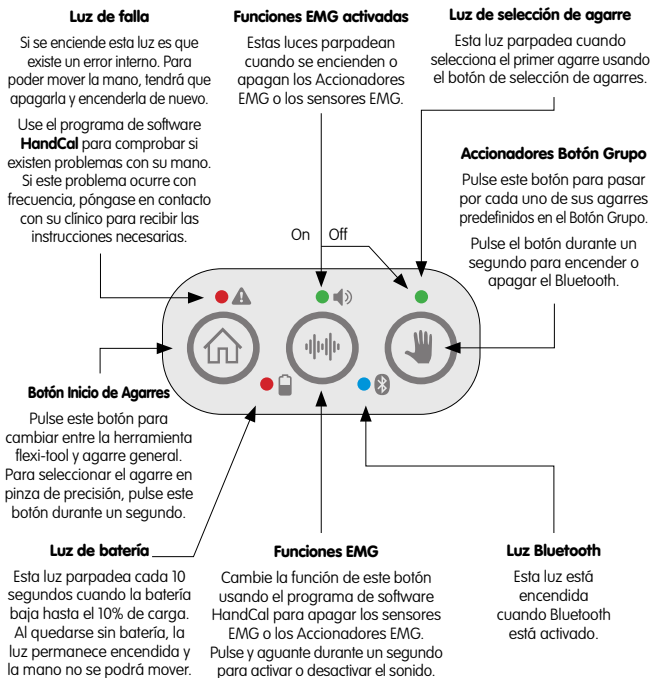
Luz de falla

Si se enciende esta luz es que existe un error interno. Para poder mover la mano, tendrá que apagarla y encenderla de nuevo.

Use el programa de software **HandCal** para comprobar si existen problemas con su mano. Si este problema ocurre con frecuencia, póngase en contacto con su clínico para recibir las instrucciones necesarias.

Funciones EMG activadas

Estas luces parpadean cuando se encienden o apagan los Accionadores EMG o los sensores EMG.

Luz de selección de agarre

Esta luz parpadea cuando selecciona el primer agarre usando el botón de selección de agarres.

Accionadores Botón Grupo

Pulse este botón para pasar por cada uno de sus agarres predefinidos en el Botón Grupo.

Pulse el botón durante un segundo para encender o apagar el Bluetooth.

On Off

Botón Inicio de Agarres

Pulse este botón para cambiar entre la herramienta flexi-tool y agarre general. Para seleccionar el agarre en pinza de precisión, pulse este botón durante un segundo.

Luz de batería

Esta luz parpadea cada 10 segundos cuando la batería baja hasta el 10% de carga. Al quedarse sin batería, la luz permanece encendida y la mano no se podrá mover.

Funciones EMG

Cambie la función de este botón usando el programa de software HandCal para apagar los sensores EMG o los Accionadores EMG. Pulse y aguante durante un segundo para activar o desactivar el sonido.

Luz Bluetooth

Esta luz está encendida cuando Bluetooth está activado.